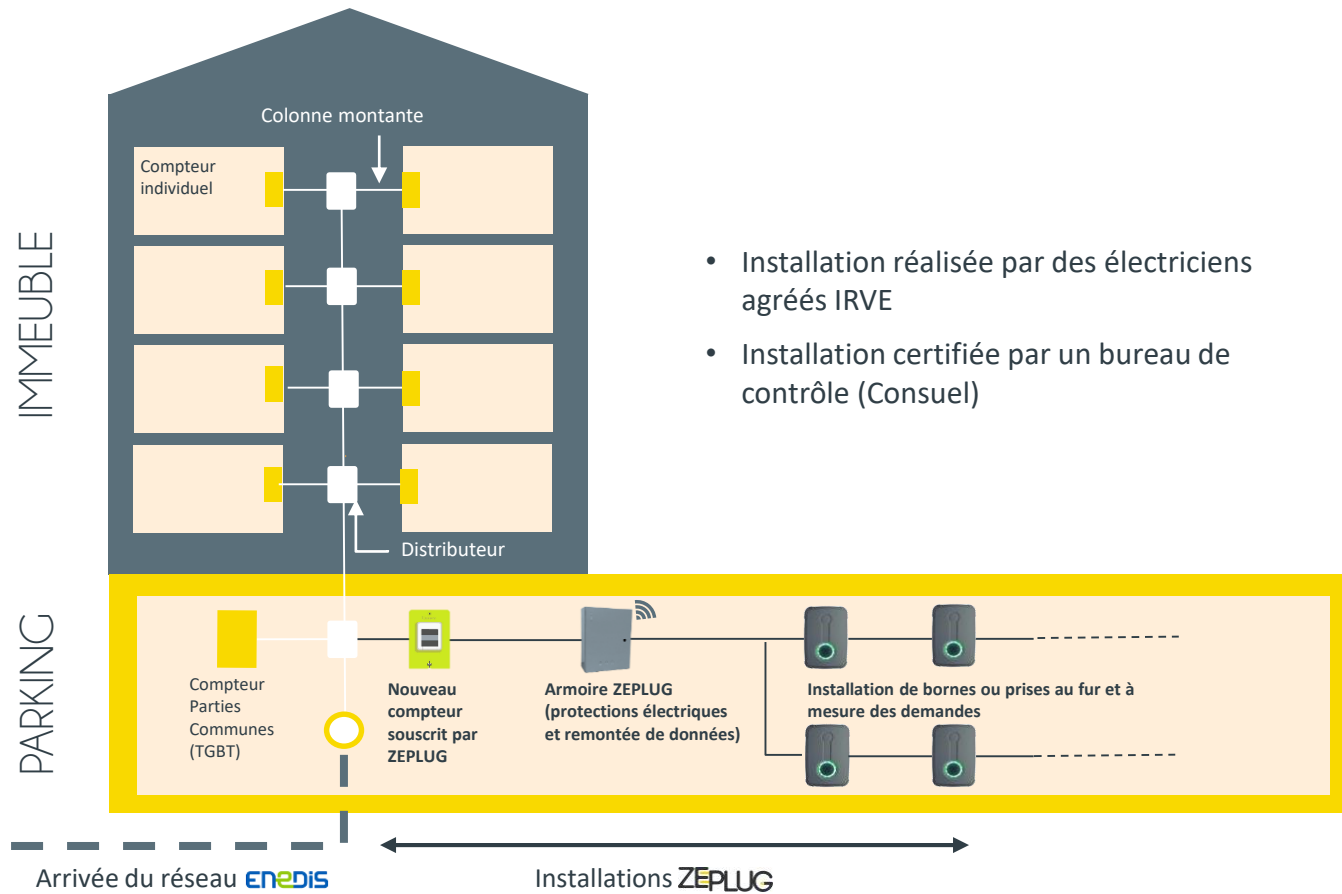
IMMEUBLE

Colonne montante

Compteur individuel

Distributeur

PARKING

Compteur Parties Communes (TGBT)

Nouveau compteur souscrit par ZEPLUG

Armoire ZEPLUG (protections électriques et remontée de données)

Installation de bornes ou prises au fur et à mesure des demandes

• Installation réalisée par des électriciens agréés IRVE

• Installation certifiée par un bureau de contrôle (Consuel)

Arrivée du réseau enedis

Installations ZEPLUG